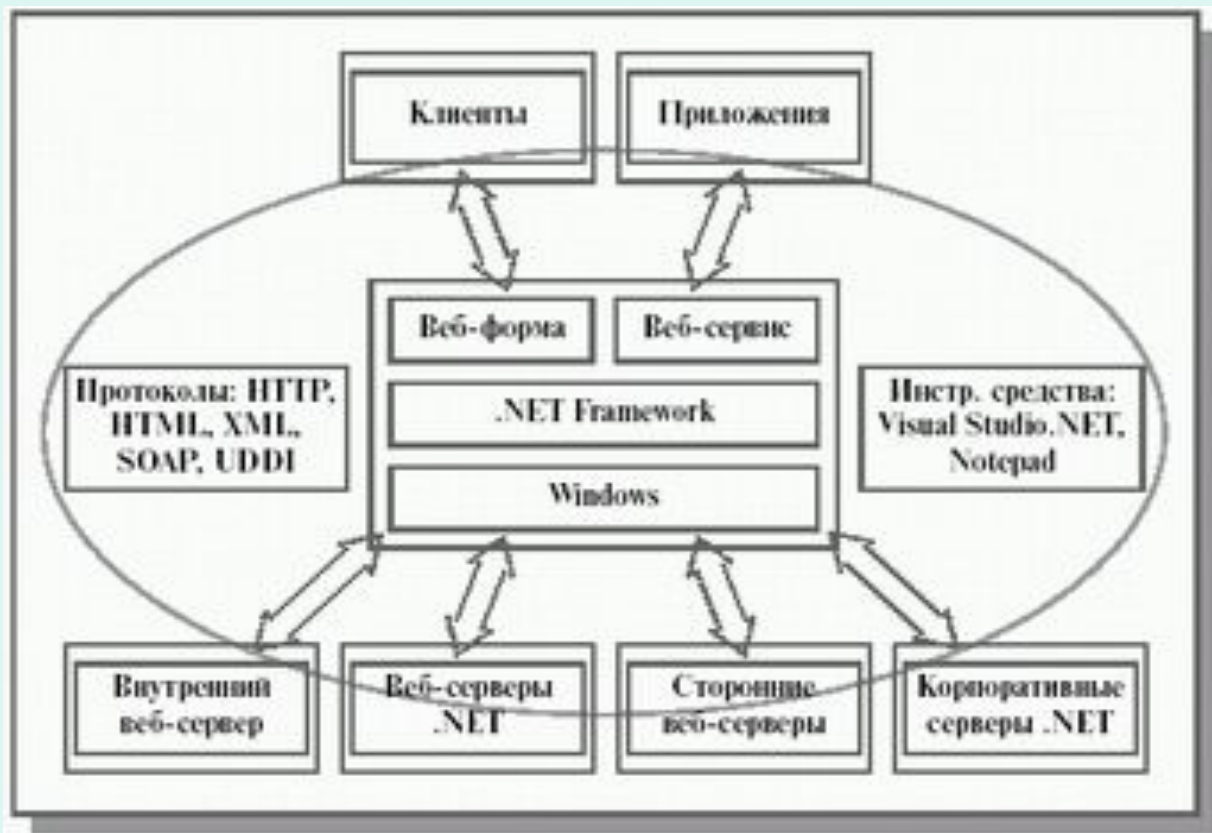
Клиенты

Приложения

Веб-форма

Веб-сервис

.NET Framework

Windows

Протоколы: HTTP, HTML, XML, SOAP, UDDI

Инстр. средства: Visual Studio.NET, Notepad

Внутренний веб-сервер

Веб-серверы .NET

Сторонние веб-серверы

Корпоративные серверы .NET